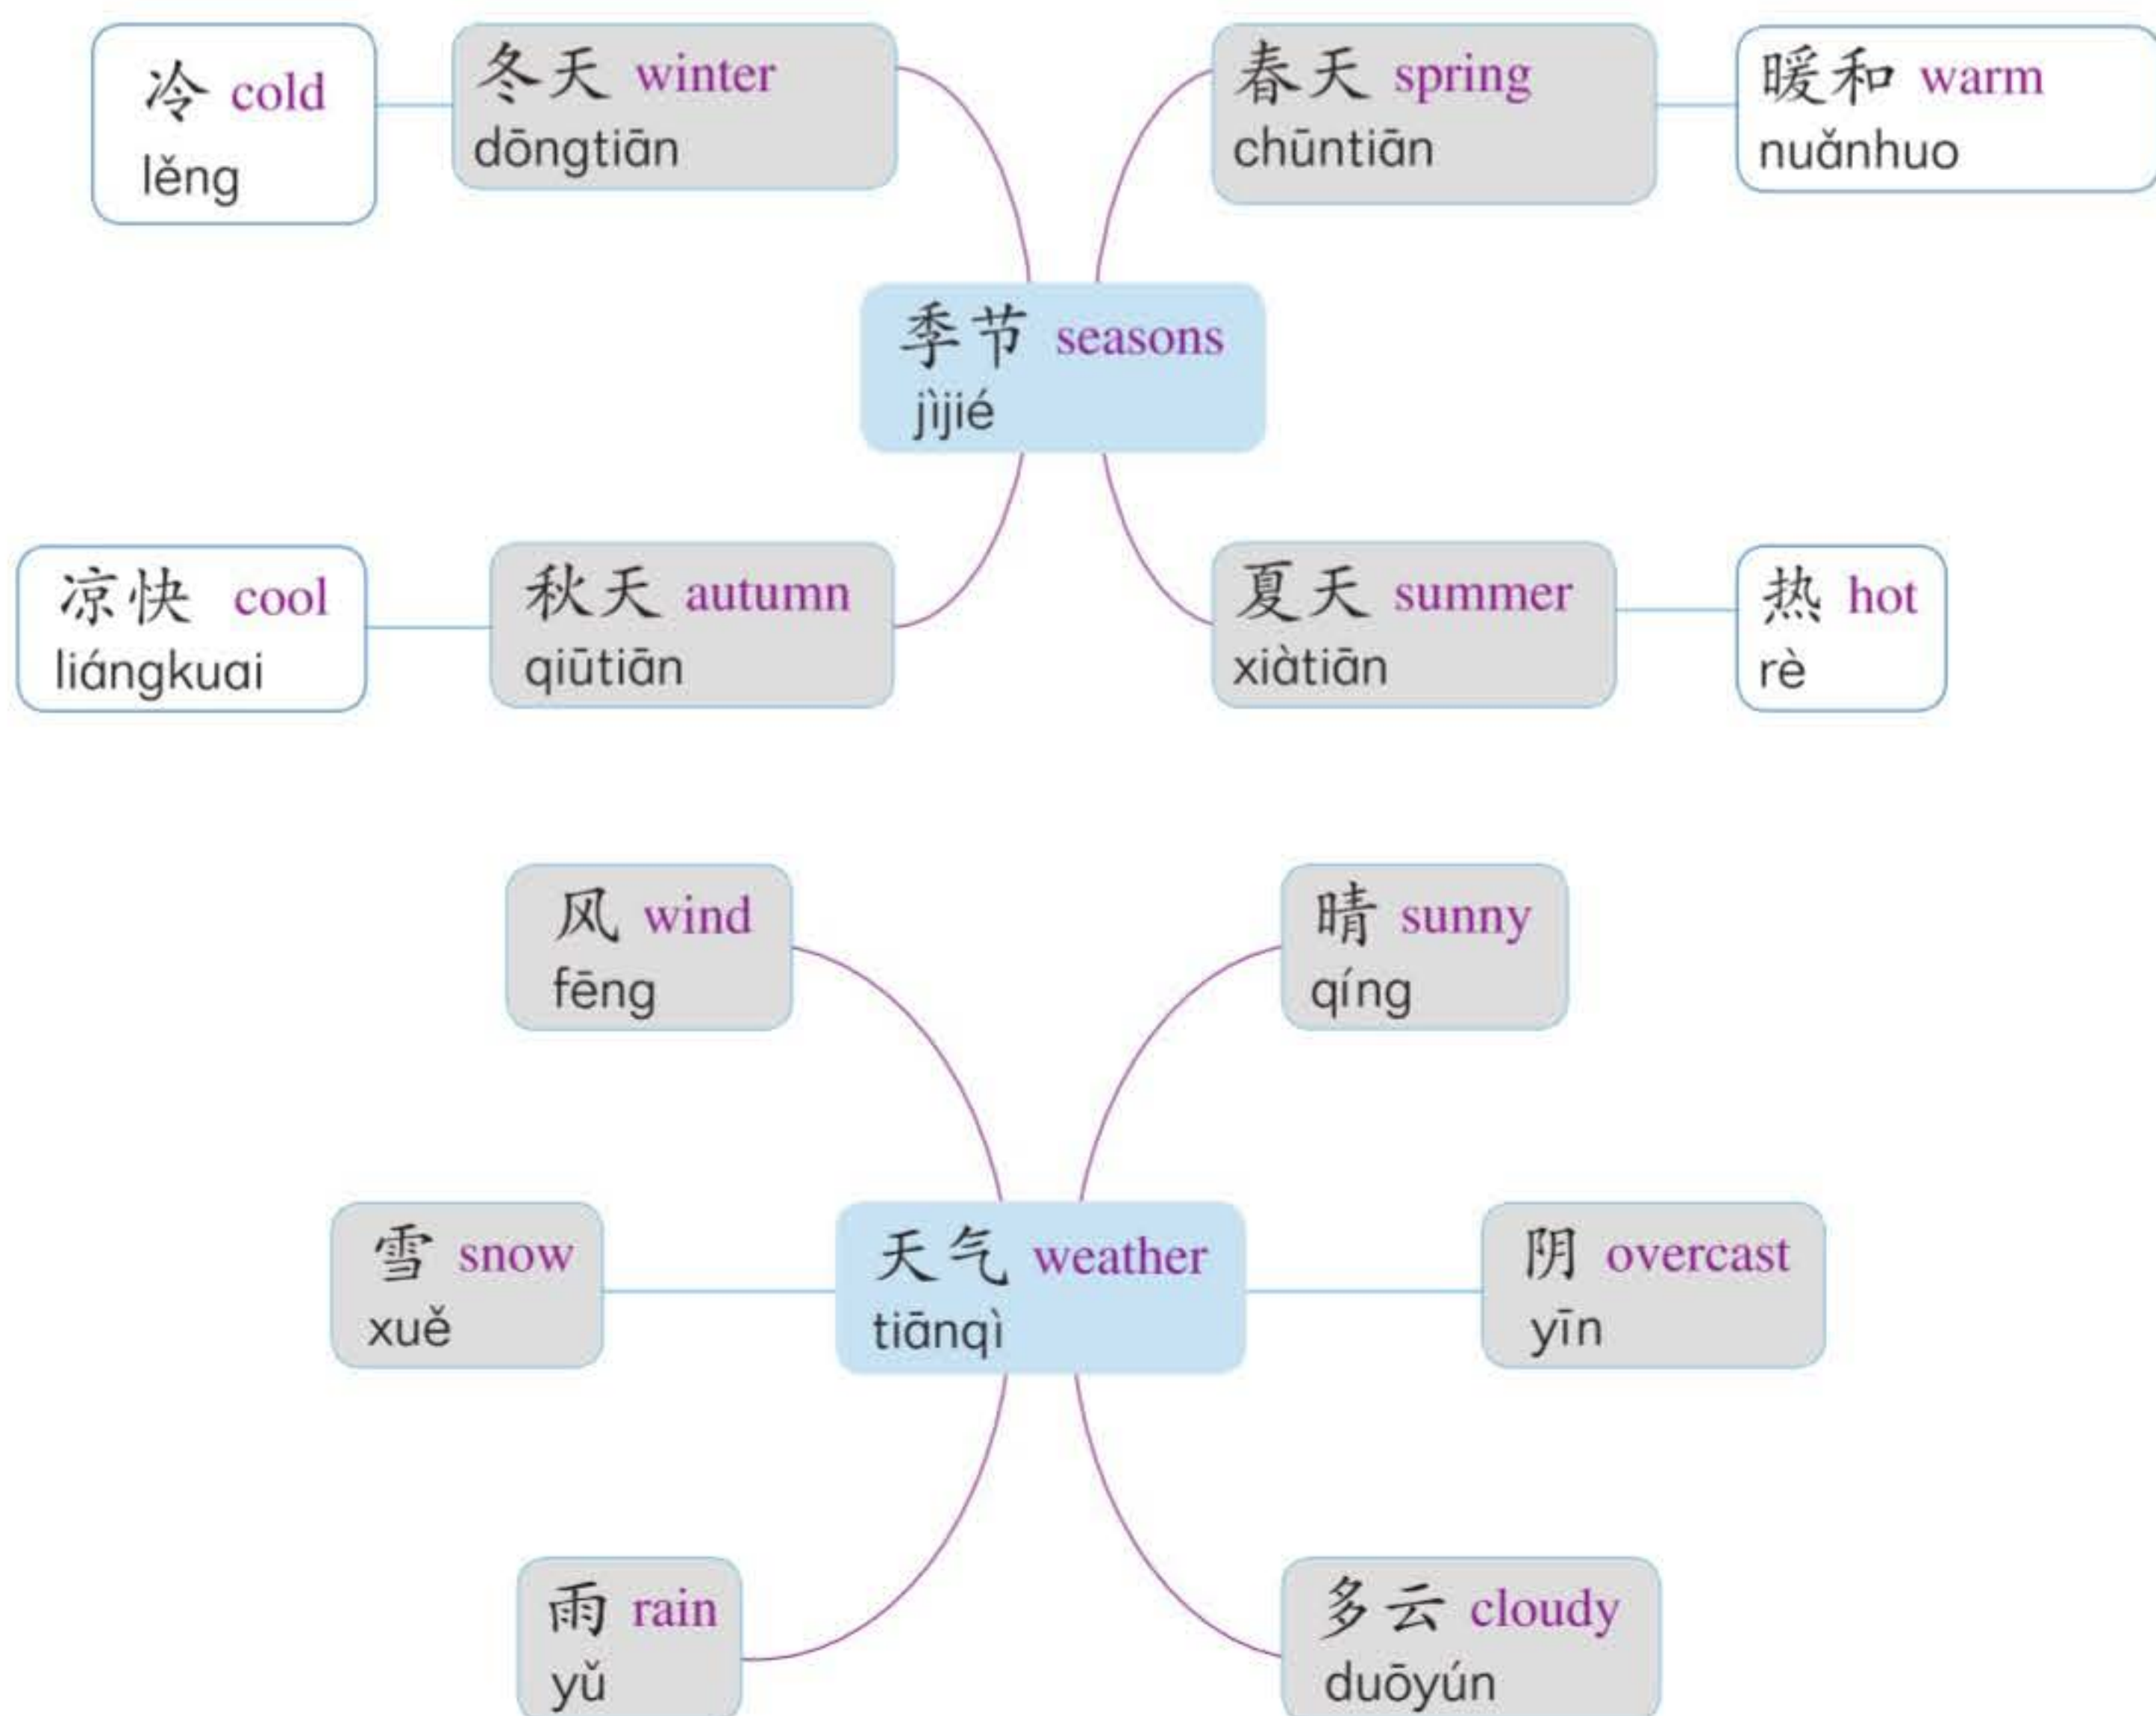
冷 cold
lěng

冬天 winter
dōngtiān

春天 spring
chūntiān

暖和 warm
nuǎnhuo

季节 seasons
jìjié

凉快 cool
liángkuai

秋天 autumn
qiūtiān

夏天 summer
xiàtiān

热 hot
rè

风 wind
fēng

晴 sunny
qíng

雪 snow
xuě

天气 weather
tiānqì

阴 overcast
yīn

雨 rain
yǔ

多云 cloudy
duōyún